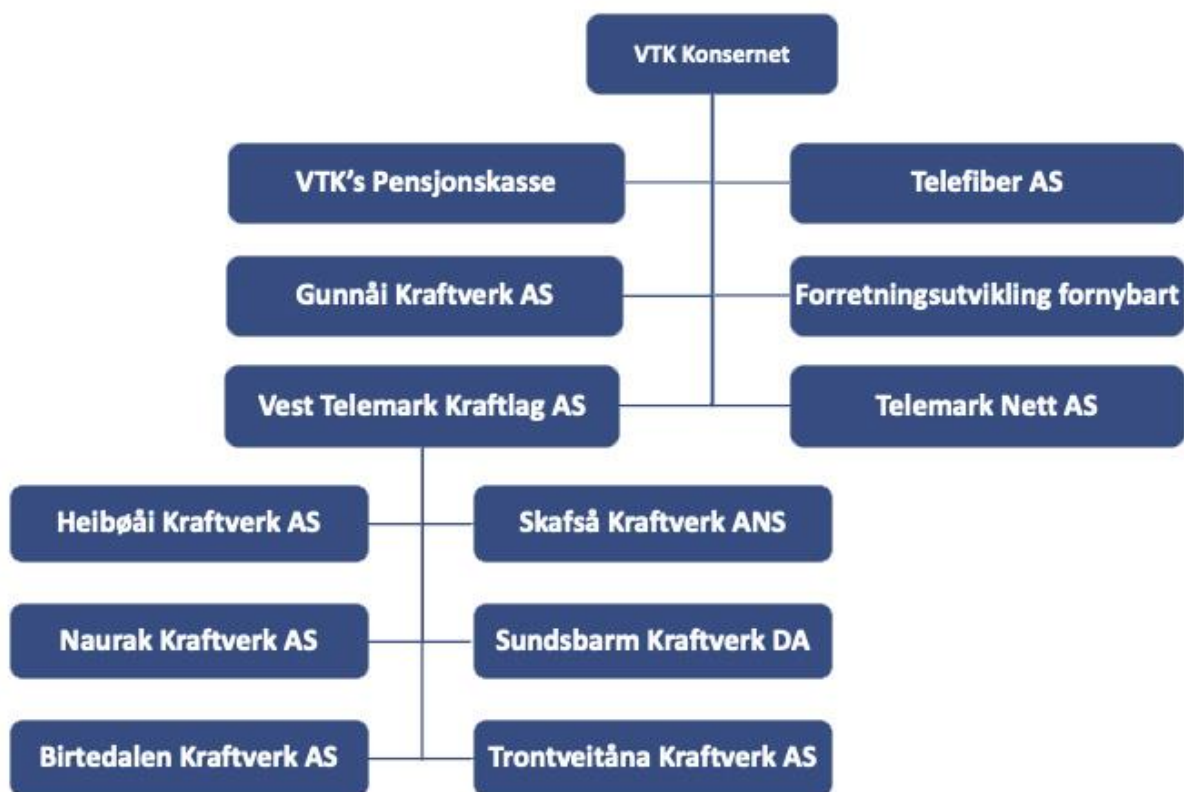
VTK Konsernet

VTK's Pensjonskasse

Telefiber AS

Gunnåi Kraftverk AS

Forretningsutvikling fornybart

Vest Telemark Kraftlag AS

Telemark Nett AS

Heibøåi Kraftverk AS

Skafså Kraftverk ANS

Naurak Kraftverk AS

Sundsbarm Kraftverk DA

Birtedalen Kraftverk AS

Trontveitåna Kraftverk AS